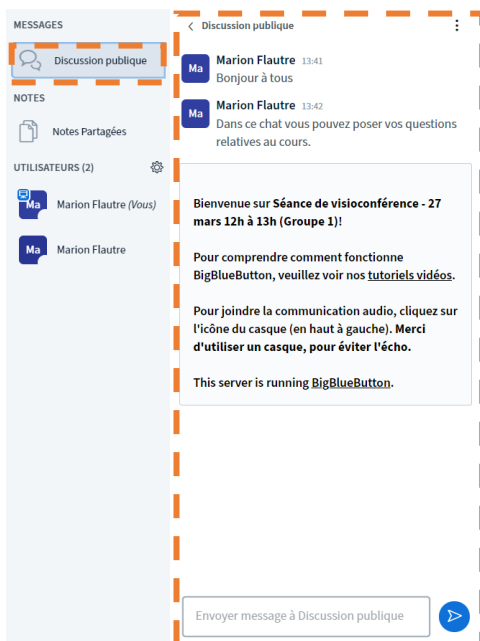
MESSAGES

Discussion publique

NOTES

Notes Partagées

UTILISATEURS (2)

Ma Marion Flautre (Vous)

Ma Marion Flautre

< Discussion publique

Ma Marion Flautre 13:41
Bonjour à tous

Ma Marion Flautre 13:42
Dans ce chat vous pouvez poser vos questions relatives au cours.

Bienvenue sur Séance de visioconférence - 27 mars 12h à 13h (Groupe 1)!

Pour comprendre comment fonctionne BigBlueButton, veuillez voir nos tutoriels vidéos.

Pour joindre la communication audio, cliquez sur l'icône du casque (en haut à gauche). Merci d'utiliser un casque, pour éviter l'écho.

This server is running BigBlueButton.

Envoyer message à Discussion publique